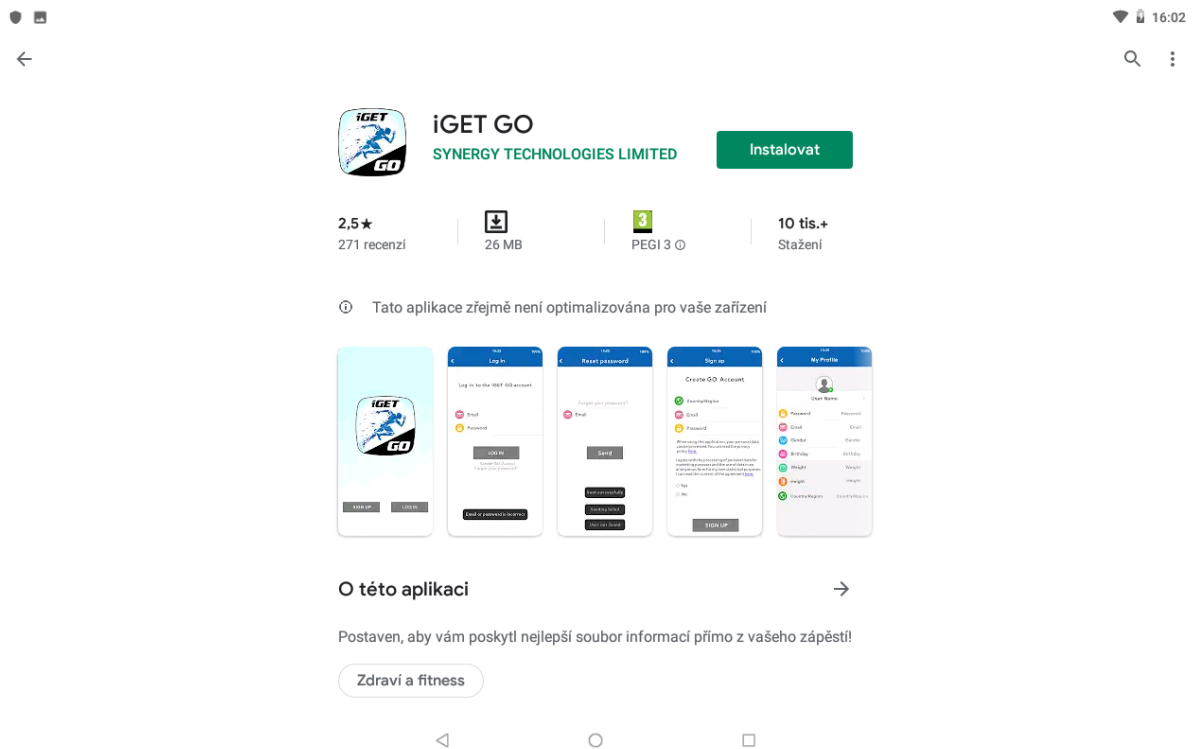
16:02

iGET GO

SYNERGY TECHNOLOGIES LIMITED

Instalovat

2,5★
271 recenzí

26 MB

3
PEGI 3

10 tis.+
Stažení

Tato aplikace zřejmě není optimalizována pro vaše zařízení

iGET GO
SIGN UP LOG IN

Log in
Log in to the iGET GO account
Email
Password
LOG IN
Email or password is incorrect

Reset password
Send

Sign up
Create GO Account
Country/Region
Email
Password
SIGN UP

My Profile
User Name
Password
Email
Gender
Birthday
Weight
Height
Country/Region

O této aplikaci

Postaven, aby vám poskytl nejlepší soubor informací přímo z vašeho zápěstí!

Zdraví a fitness